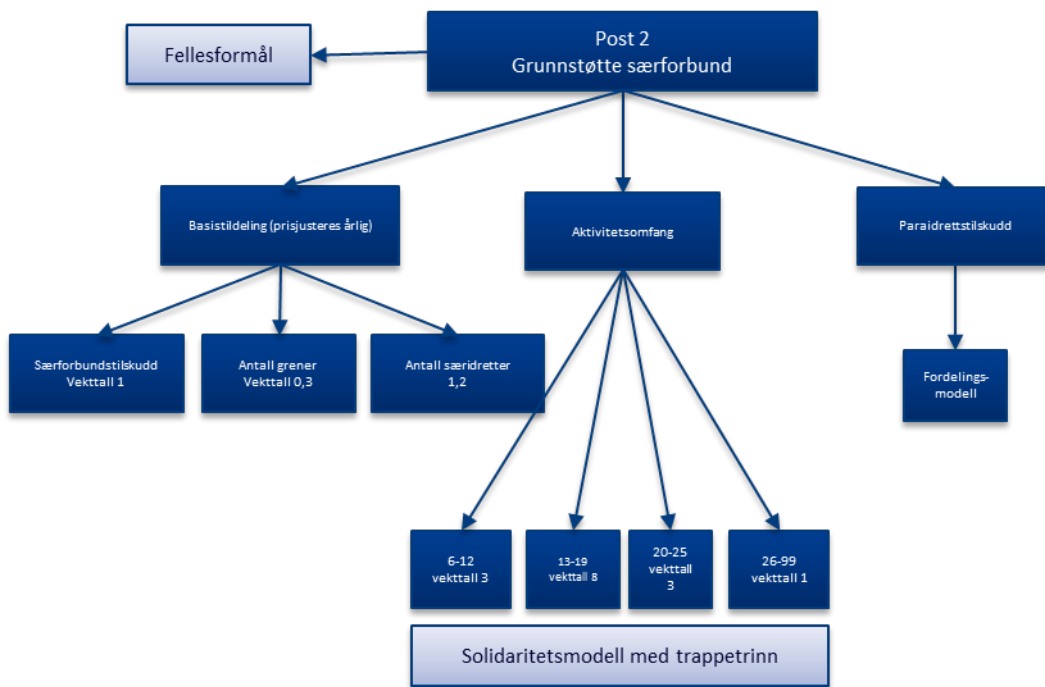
Post 2
Grunnstøtte særforbund

Fellesformål

Basistildeling (prisjusteres årlig)

Aktivitetsomfang

Paraidrettstilskudd

Særforbundstilskudd
Vekttall 1

Antall grener
Vekttall 0,3

Antall særidretter
1,2

Fordelings-
modell

6-12
vekttall 3

13-19
vekttall 8

20-25
vekttall
3

26-99
vekttall 1

Solidaritetsmodell med trappetrinn